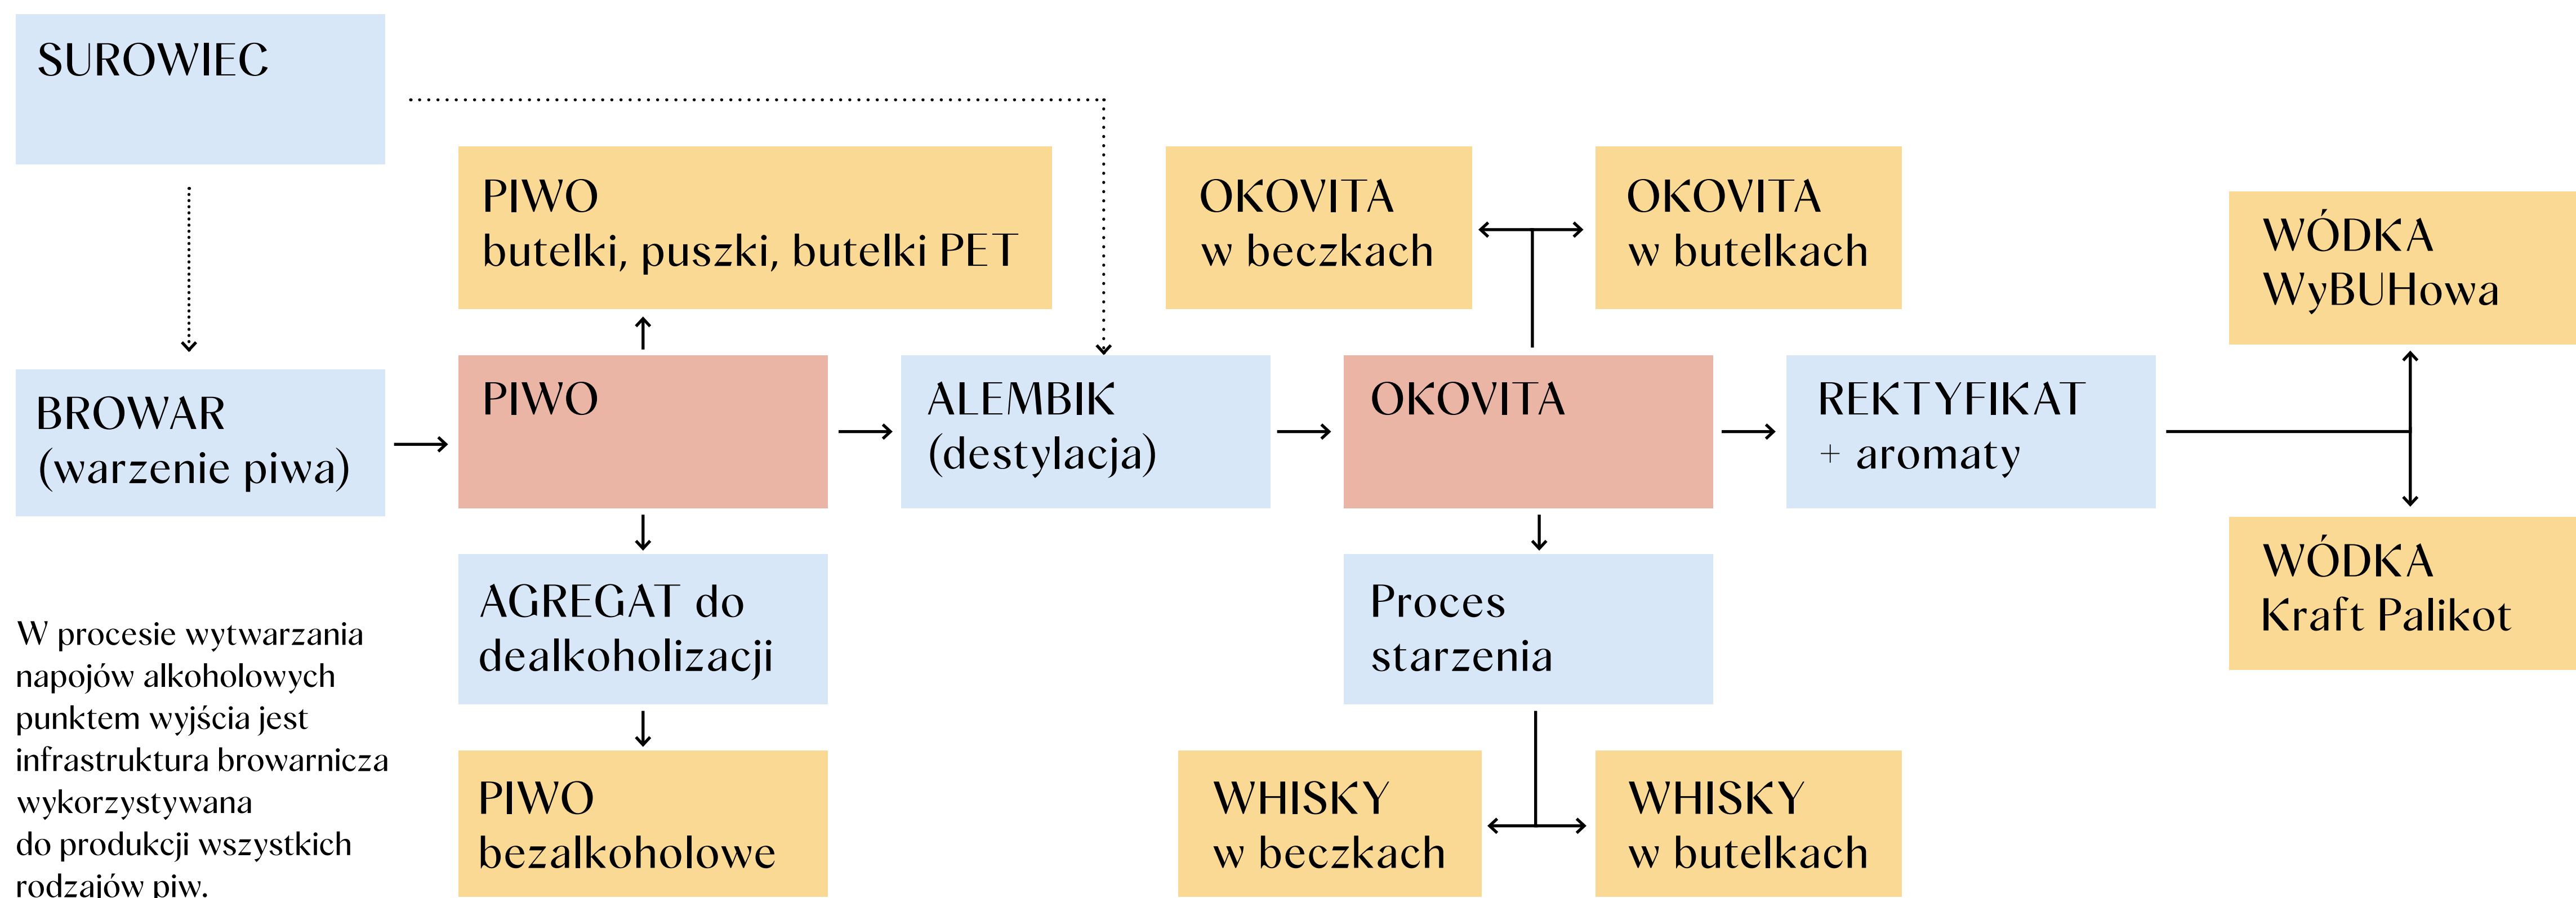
SUROWIEC

PIWO
butelki, puszki, butelki PET

OKOVITA
w beczkach

OKOVITA
w butelkach

WÓDKA
WyBUHowa

BROWAR
(warzenie piwa)

PIWO

ALEMBIK
(destylacja)

OKOVITA

REKTYFIKAT
+ aromaty

AGREGAT do dealkoholizacji

Proces starzenia

WÓDKA
Kraft Palikot

W procesie wytwarzania napojów alkoholowych punktem wyjścia jest infrastruktura browarnicza wykorzystywana do produkcji wszystkich rodzajów piw.

PIWO
bezalkoholowe

WHISKY
w beczkach

WHISKY
w butelkach